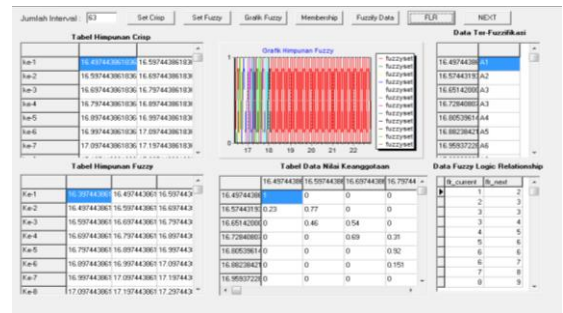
Jumlah Interval : 63

Set Crisp

Set Fuzzy

Grafik Fuzzy

Membership

Fuzzify Data

FLR

NEXT

Tabel Himpunan Crisp

| | | |
|---|---|---|
| ke-1 | 16.49744361836 | 16.597443618 |
| ke-2 | 16.59744361836 | 16.697443618 |
| ke-3 | 16.69744361836 | 16.797443618 |
| ke-4 | 16.79744361836 | 16.897443618 |
| ke-5 | 16.89744361836 | 16.997443618 |
| ke-6 | 16.99744361836 | 17.097443618 |
| ke-7 | 17.09744361836 | 17.197443618 |

Grafik Himpunan Fuzzy

fuzzyset
fuzzyset
fuzzyset
fuzzyset
fuzzyset
fuzzyset
fuzzyset
fuzzyset
fuzzyset
fuzzyset
fuzzyset
fuzzyset
fuzzyset

17 18 19 20 21 22

Data Ter-Fuzzifikasi

| | |
|---|---|
| 16.4974438 | A1 |
| 16.5744319 | A2 |
| 16.6514200 | A3 |
| 16.7284080 | A3 |
| 16.8053961 | A4 |
| 16.8823842 | A5 |
| 16.9593722 | A6 |

Tabel Himpunan Fuzzy

| | | | |
|---|---|---|---|
| Ke-1 | 16.39744361 | 16.49744361 | 16.597443 |
| Ke-2 | 16.49744361 | 16.59744361 | 16.697443 |
| Ke-3 | 16.59744361 | 16.69744361 | 16.797443 |
| Ke-4 | 16.69744361 | 16.79744361 | 16.897443 |
| Ke-5 | 16.79744361 | 16.89744361 | 16.997443 |
| Ke-6 | 16.89744361 | 16.99744361 | 17.097443 |
| Ke-7 | 16.99744361 | 17.09744361 | 17.197443 |
| Ke-8 | 17.09744361 | 17.19744361 | 17.297443 |

Tabel Data Nilai Keanggotaan

| | 16.4974438 | 16.5974438 | 16.6974438 | 16.79744 |
|---|---|---|---|---|
| 16.4974438 | 1 | 0 | 0 | 0 |
| 16.5744319 | 0.23 | 0.77 | 0 | 0 |
| 16.6514200 | 0 | 0.46 | 0.54 | 0 |
| 16.7284080 | 0 | 0 | 0.69 | 0.31 |
| 16.8053961 | 0 | 0 | 0 | 0.92 |
| 16.8823842 | 0 | 0 | 0 | 0.151 |
| 16.9593722 | 0 | 0 | 0 | 0 |

Data Fuzzy Logic Relationship

| | fr_current | fr_next |
|---|---|---|
| ▶ | 1 | 2 |
| | 2 | 3 |
| | 3 | 3 |
| | 3 | 4 |
| | 4 | 5 |
| | 5 | 6 |
| | 6 | 7 |
| | 7 | 8 |
| | 8 | 9 |